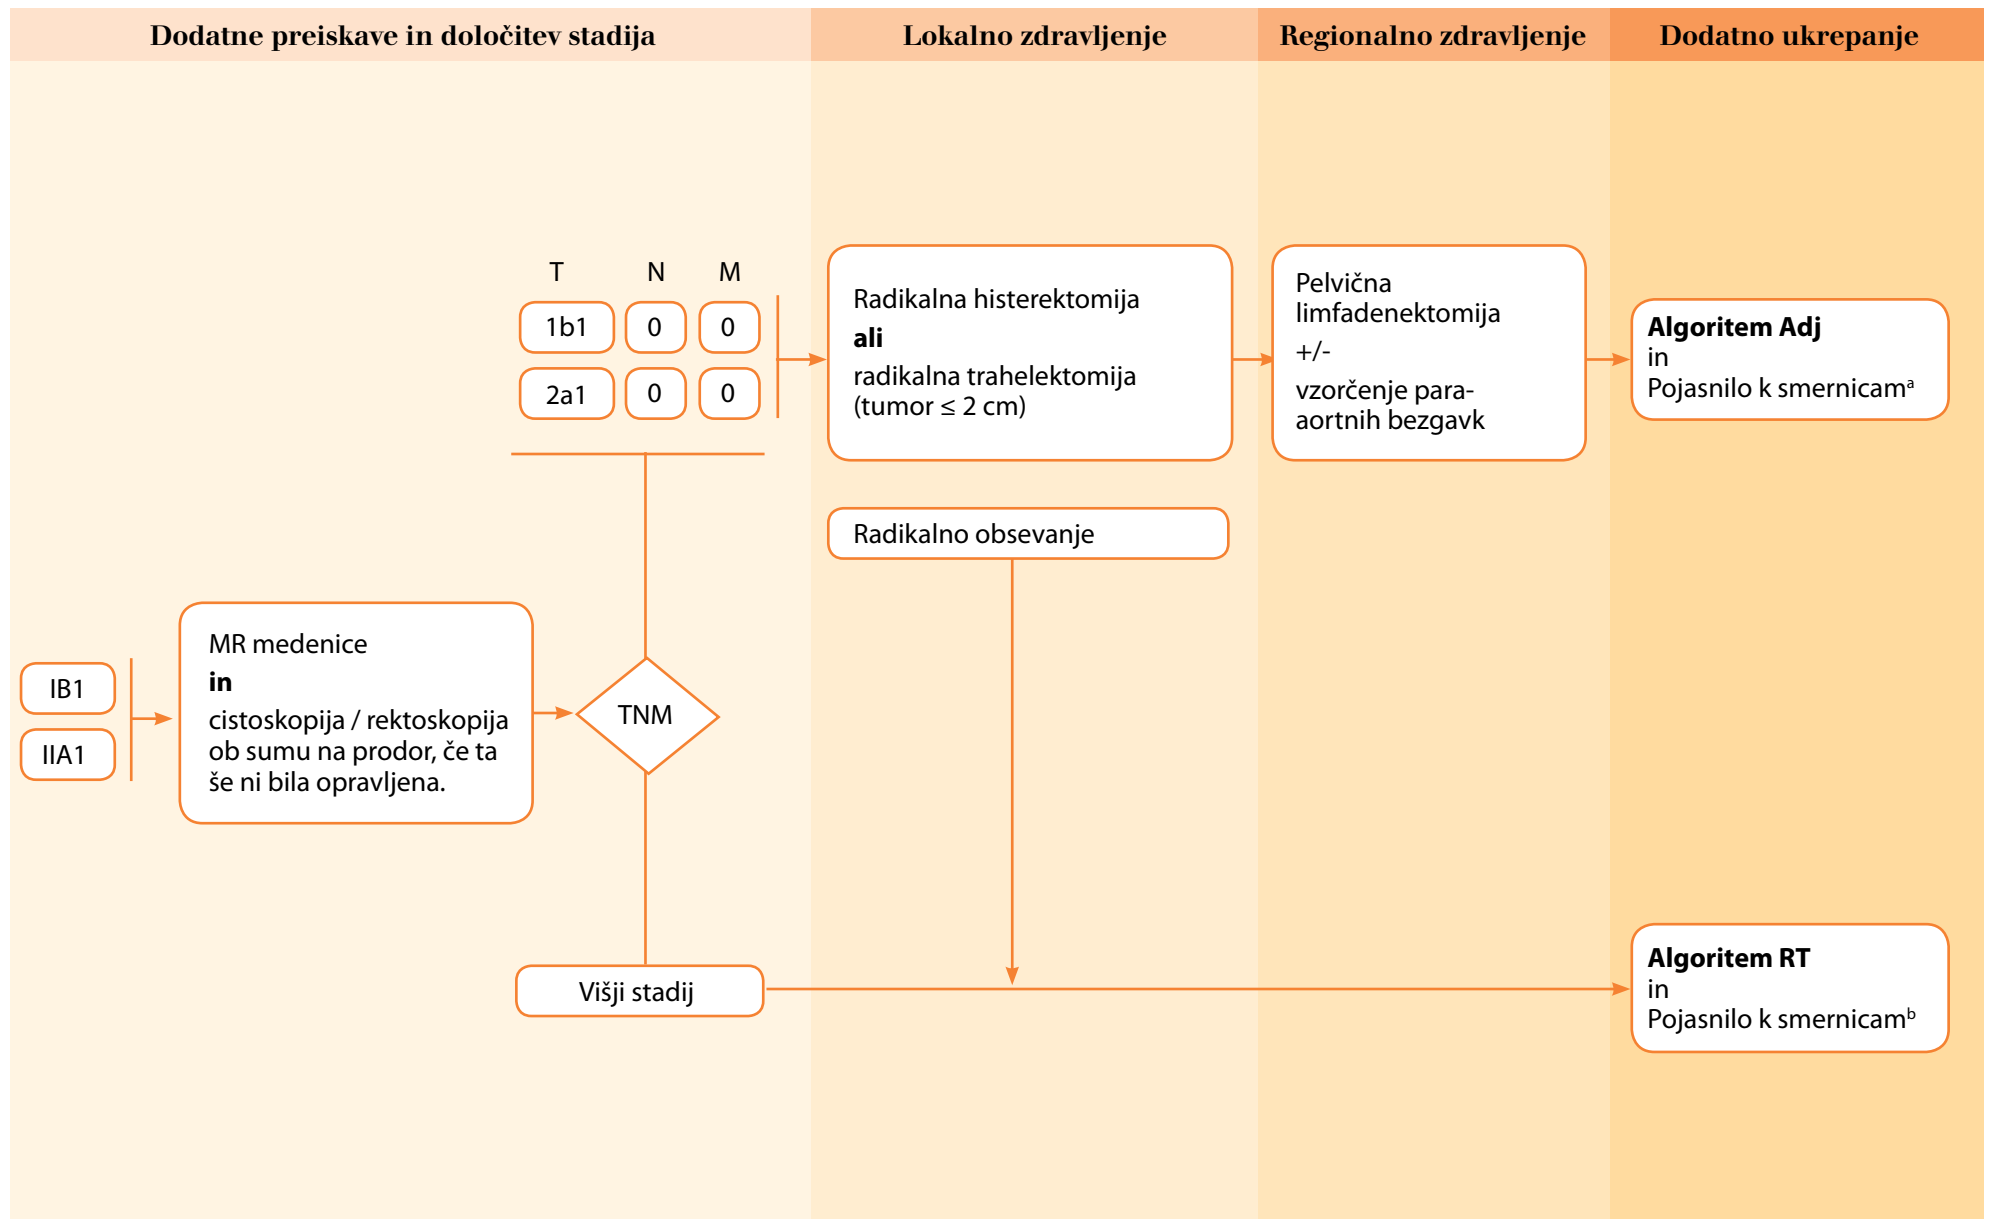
Dodatne preiskave in določitev stadija

Lokalno zdravljenje

Regionalno zdravljenje

Dodatno ukrepanje

T N M

| 1b1 | 0 | 0 |
|---|---|---|
| 2a1 | 0 | 0 |

Radikalna histerektomija
**ali**
radikalna trahelektomija (tumor $\leq$ 2 cm)

Pelvična limfadenektomija
+/-
vzorčenje para-aortnih bezgavk

**Algoritem Adj**
in
Pojasnilo k smernicam$^a$

Radikalno obsevanje

IB1

IIA1

MR medenice
**in**
cistoskopija / rektoskopija ob sumu na prodor, če ta še ni bila opravljena.

TNM

Višji stadij

**Algoritem RT**
in
Pojasnilo k smernicam$^b$